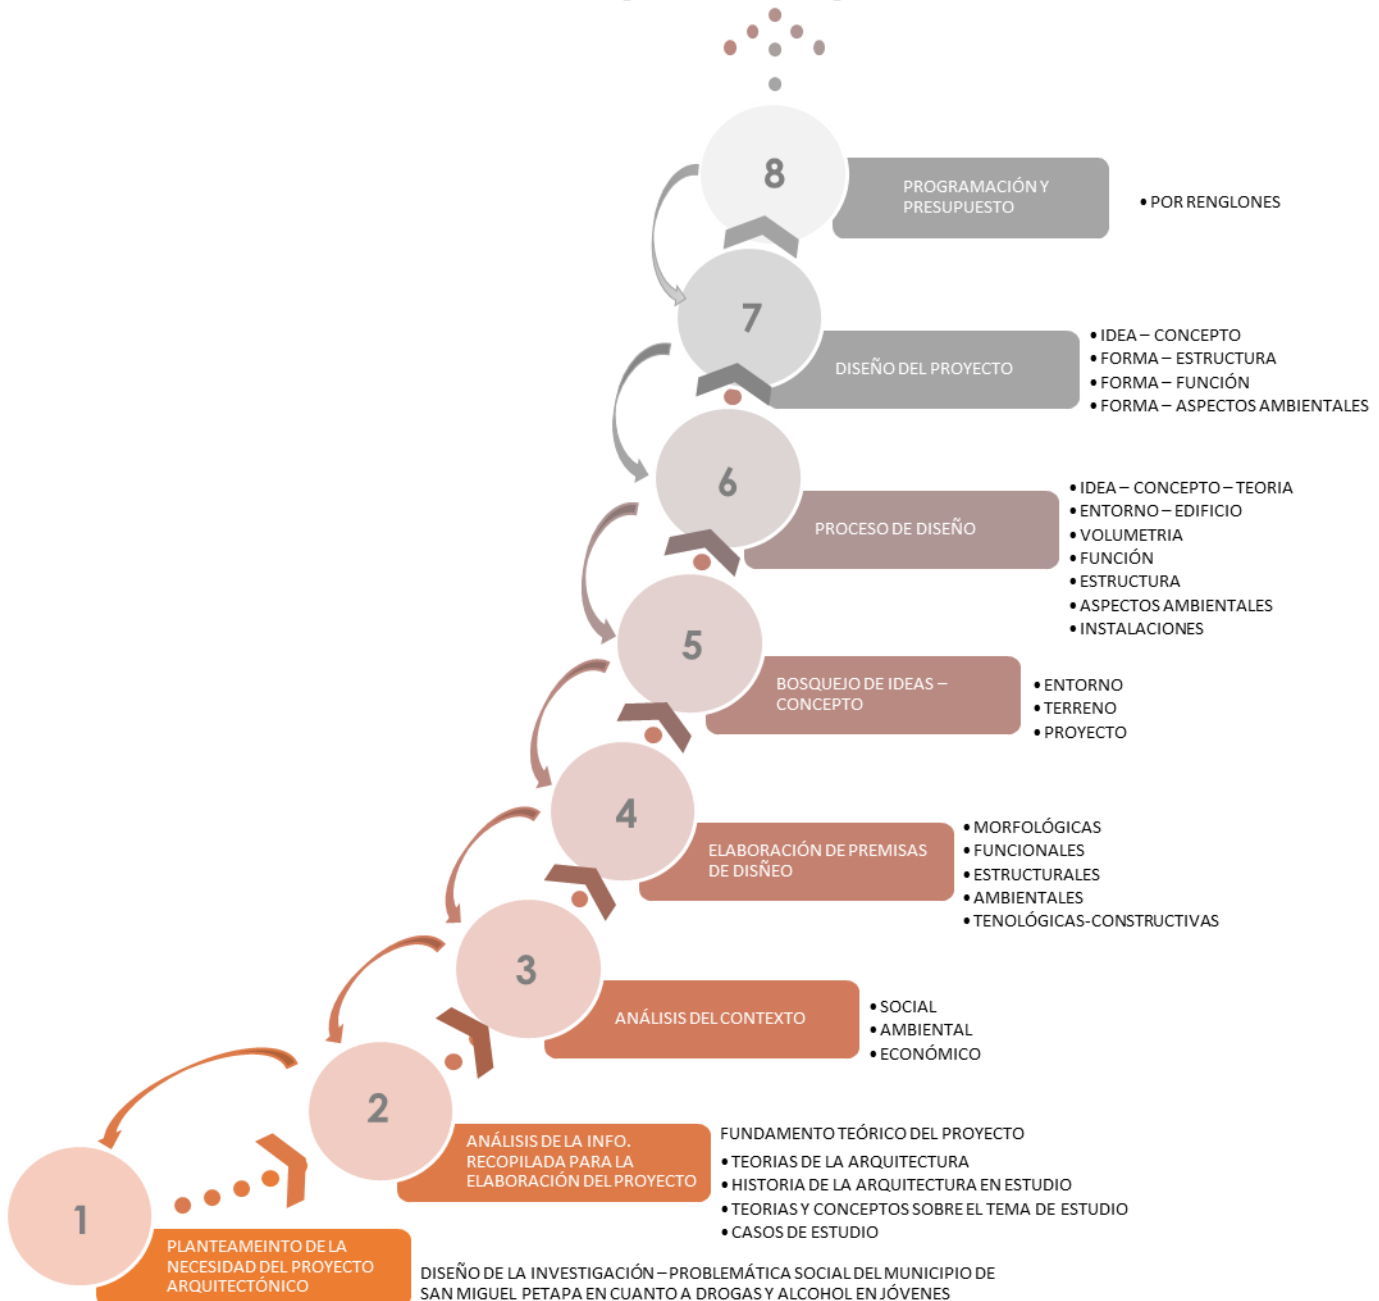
8

PROGRAMACIÓN Y PRESUPUESTO

• POR RENGLONES

7

DISEÑO DEL PROYECTO

• IDEA – CONCEPTO
• FORMA – ESTRUCTURA
• FORMA – FUNCIÓN
• FORMA – ASPECTOS AMBIENTALES

6

PROCESO DE DISEÑO

• IDEA – CONCEPTO – TEORIA
• ENTORNO – EDIFICIO
• VOLUMETRIA
• FUNCIÓN
• ESTRUCTURA
• ASPECTOS AMBIENTALES
• INSTALACIONES

5

BOSQUEJO DE IDEAS – CONCEPTO

• ENTORNO
• TERRENO
• PROYECTO

4

ELABORACIÓN DE PREMISAS DE DISÑEO

• MORFOLÓGICAS
• FUNCIONALES
• ESTRUCTURALES
• AMBIENTALES
• TENOLÓGICAS-CONSTRUCTIVAS

3

ANÁLISIS DEL CONTEXTO

• SOCIAL
• AMBIENTAL
• ECONÓMICO

2

ANÁLISIS DE LA INFO. RECOPILADA PARA LA ELABORACIÓN DEL PROYECTO

FUNDAMENTO TEÓRICO DEL PROYECTO
• TEORIAS DE LA ARQUITECTURA
• HISTORIA DE LA ARQUITECTURA EN ESTUDIO
• TEORIAS Y CONCEPTOS SOBRE EL TEMA DE ESTUDIO
• CASOS DE ESTUDIO

1

PLANTEAMEINTO DE LA NECESIDAD DEL PROYECTO ARQUITECTÓNICO

DISEÑO DE LA INVESTIGACIÓN – PROBLEMÁTICA SOCIAL DEL MUNICIPIO DE SAN MIGUEL PETAPA EN CUANTO A DROGAS Y ALCOHOL EN JÓVENES